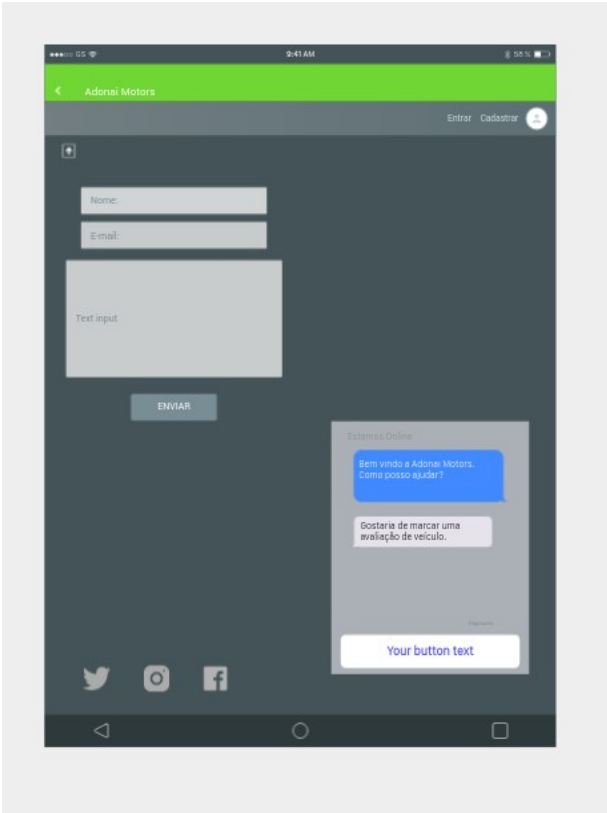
●●●○○ GS 9:41 AM 58 %

Adonai Motors

Entrar Cadastrar

Nome:

E-mail:

Text input

ENVIAR

Estamos Online

Bem vindo a Adonai Motors. Como posso ajudar?

Gostaria de marcar uma avaliação de veículo.

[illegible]

Your button text